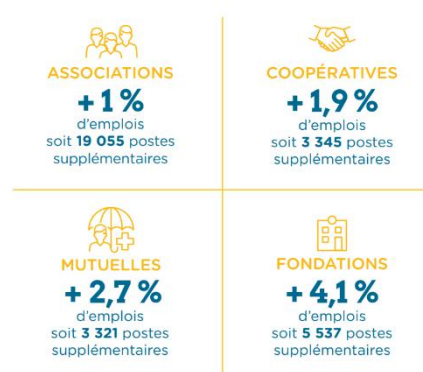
ASSOCIATIONS
+ 1 %
d'emplois
soit 19 055 postes supplémentaires

COOPÉRATIVES
+ 1,9 %
d'emplois
soit 3 345 postes supplémentaires

MUTUELLES
+ 2,7 %
d'emplois
soit 3 321 postes supplémentaires

FONDATIONS
+ 4,1 %
d'emplois
soit 5 537 postes supplémentaires